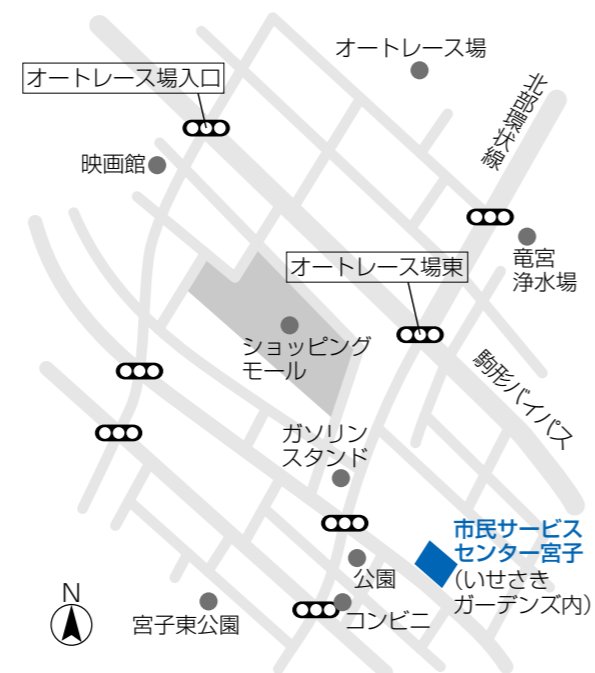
オートレース場

オートレース場入口

北部環状線

映画館

竜宮
浄水場

オートレース場東

ショッピング
モール

駒形バイパス

ガソリン
スタンド

市民サービス
センター宮子
(いせさき
ガーデンズ内)

公園

N

宮子東公園

コンビニ